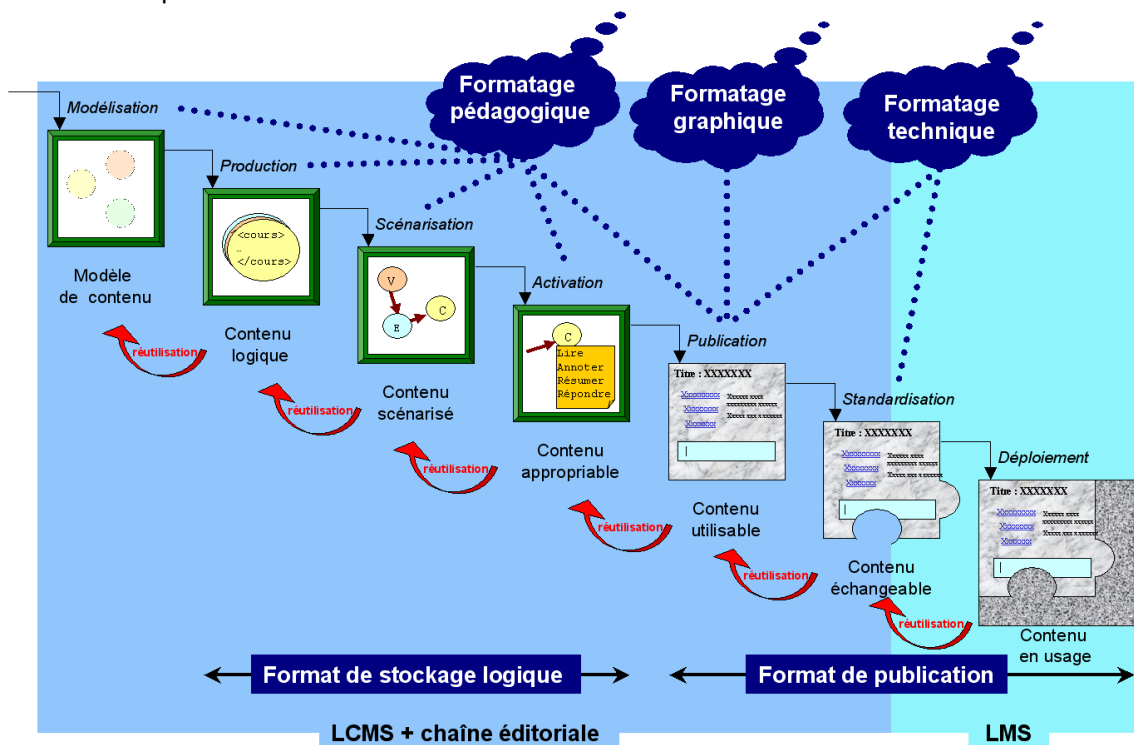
Formatage pédagogique

Formatage graphique

Formatage technique

Modélisation

Production

Scénarisation

Activation

Publication

Standardisation

Déploiement

<cours>
…
</cours>

V

E

C

C

Lire
Annoter
Résumer
Répondre

Titre : XXXXXXX

Titre : XXXXXXX

Titre : XXXXXXX

Modèle de contenu

Contenu logique

Contenu scénarisé

Contenu appropriable

Contenu utilisable

Contenu échangeable

Contenu en usage

réutilisation

réutilisation

réutilisation

réutilisation

réutilisation

réutilisation

Format de stockage logique

Format de publication

LCMS + chaîne éditoriale

LMS